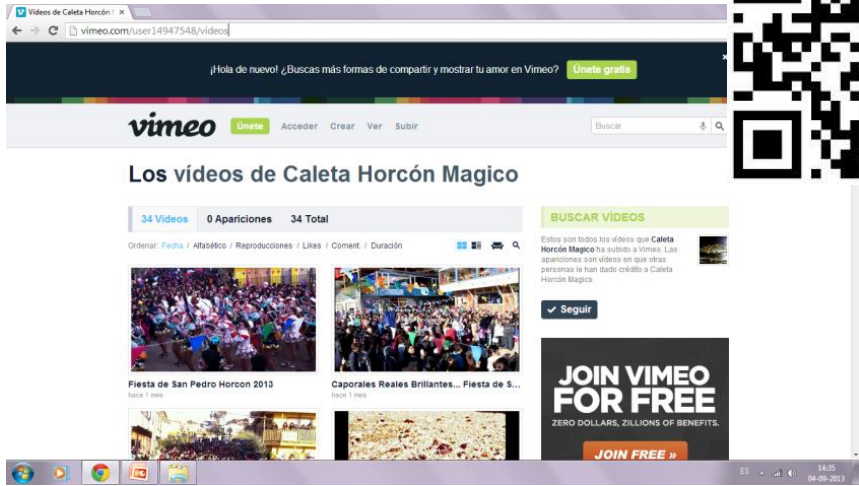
Vídeos de Caleta Horcón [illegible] ×

vimeo.com/user14947548/videos

¡Hola de nuevo! ¿Buscas más formas de compartir y mostrar tu amor en Vimeo? Únete gratis

vimeo Únete Acceder Crear Ver Subir Buscar

Los vídeos de Caleta Horcón Magico

34 Vídeos 0 Apariciones 34 Total

Ordenar: Fecha / Alfabético / Reproducciones / Likes / Coment. / Duración

Fiesta de San Pedro Horcon 2013
hace 1 mes

Caporales Reales Brillantes... Fiesta de S...
hace 1 mes

BUSCAR VÍDEOS

Estos son todos los vídeos que Caleta Horcón Magico ha subido a Vimeo. Las apariciones son vídeos en que otras personas le han dado crédito a Caleta Horcón Magico.

Seguir

JOIN VIMEO FOR FREE
ZERO DOLLARS, ZILLIONS OF BENEFITS.
JOIN FREE »

ES 14:35 04-09-2013